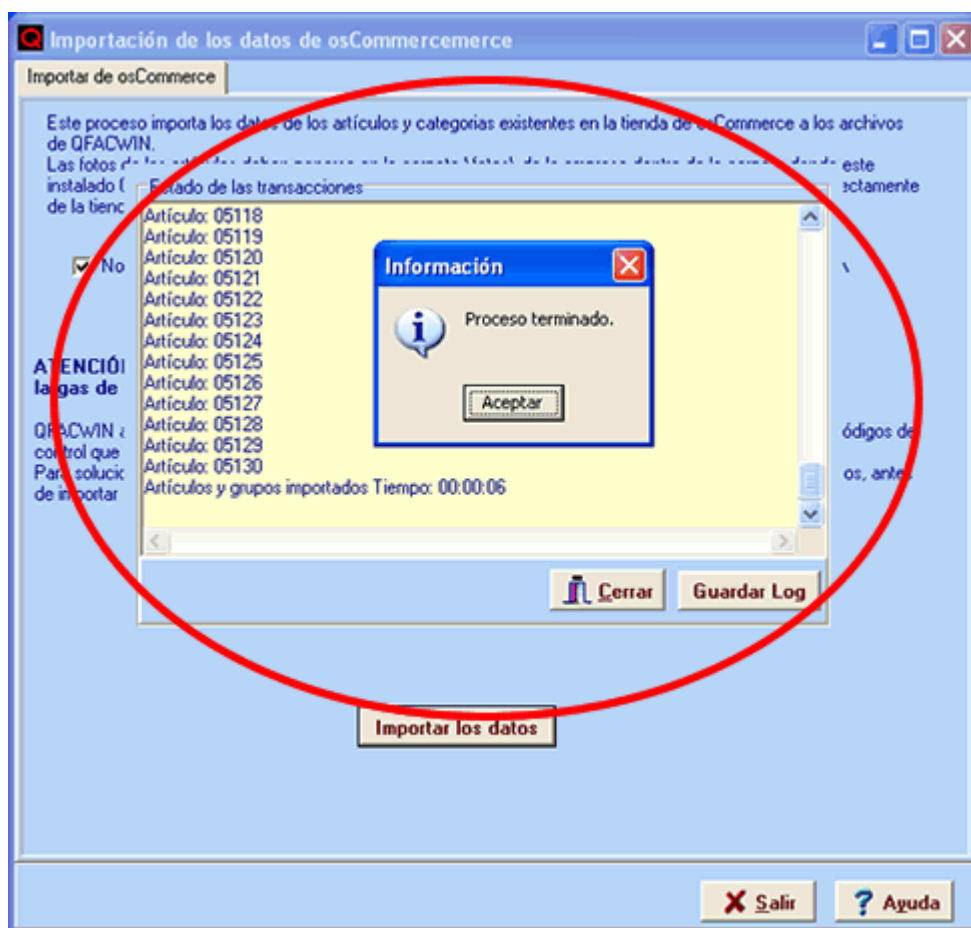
Importación de los datos de osCommercemerce

Importar de osCommerce

Este proceso importa los datos de los artículos y categorias existentes en la tienda de osCommerce a los archivos de QFACWIN.
Las fotos d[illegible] este instalado ([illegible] ectamente de la tienc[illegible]

No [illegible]

ATENCIÓ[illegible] la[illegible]gas de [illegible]

QFACWIN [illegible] ódigos de control que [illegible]
Para solucio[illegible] os, antes de importar

Estado de las transacciones
Artículo: 05118
Artículo: 05119
Artículo: 05120
Artículo: 05121
Artículo: 05122
Artículo: 05123
Artículo: 05124
Artículo: 05125
Artículo: 05126
Artículo: 05127
Artículo: 05128
Artículo: 05129
Artículo: 05130
Artículos y grupos importados Tiempo: 00:00:06

Información
Proceso terminado.
Aceptar

Cerrar
Guardar Log

Importar los datos

Salir
Ayuda